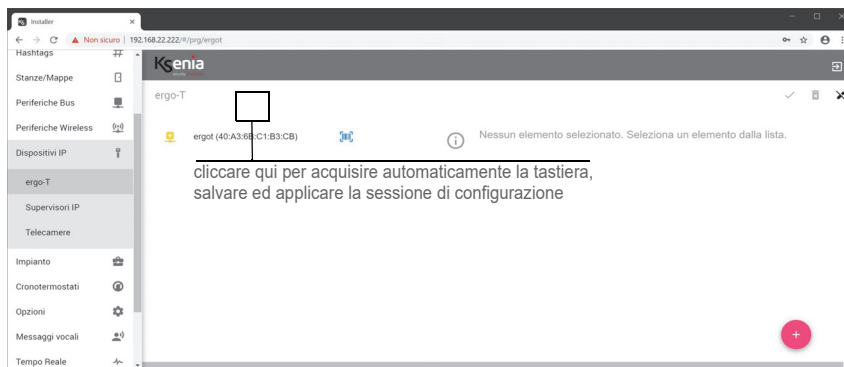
Installer
×
Non sicuro | 192.168.22.222/#/prg/ergot
Hashtags
Stanze/Mappe
Periferiche Bus
Periferiche Wireless
Dispositivi IP
ergo-T
Supervisori IP
Telecamere
Impianto
Cronotermostati
Opzioni
Messaggi vocali
Tempo Reale
Ksenia
ergo-T
ergot (40:A3:6B:C1:B3:CB)
Nessun elemento selezionato. Seleziona un elemento dalla lista.
cliccare qui per acquisire automaticamente la tastiera, salvare ed applicare la sessione di configurazione
+